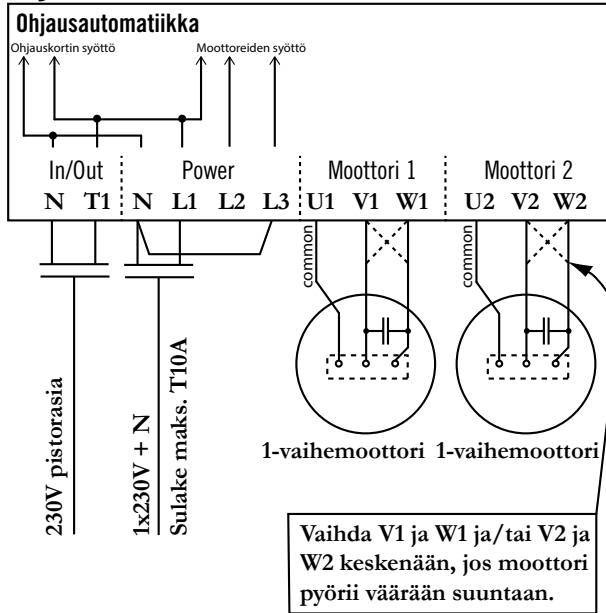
Ohjausautomatiikka

Ohjauskortin syöttö

Moottoreiden syöttö

In/Out

Power

Moottori 1

Moottori 2

N T1 N L1 L2 L3 U1 V1 W1 U2 V2 W2

common

common

230V pistorasia

1x230V + N

Sulake maks. T10A

1-vaihemoottori 1-vaihemoottori

Vaihda V1 ja W1 ja/tai V2 ja W2 keskenään, jos moottori pyörii väärään suuntaan.